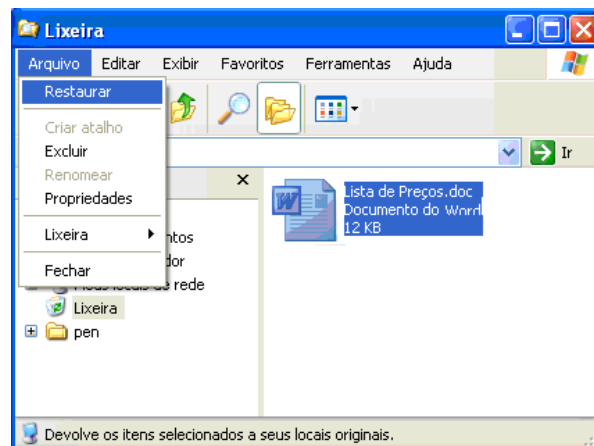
Lixeira

Arquivo Editar Exibir Favoritos Ferramentas Ajuda

Restaurar

Criar atalho
Excluir
Renomear
Propriedades

Lixeira

Fechar

Ir

×

ntos
dor
Meus locais de rede
Lixeira
pen

Lista de Preços.doc
Documento do Word
12 KB

Devolve os itens selecionados a seus locais originais.